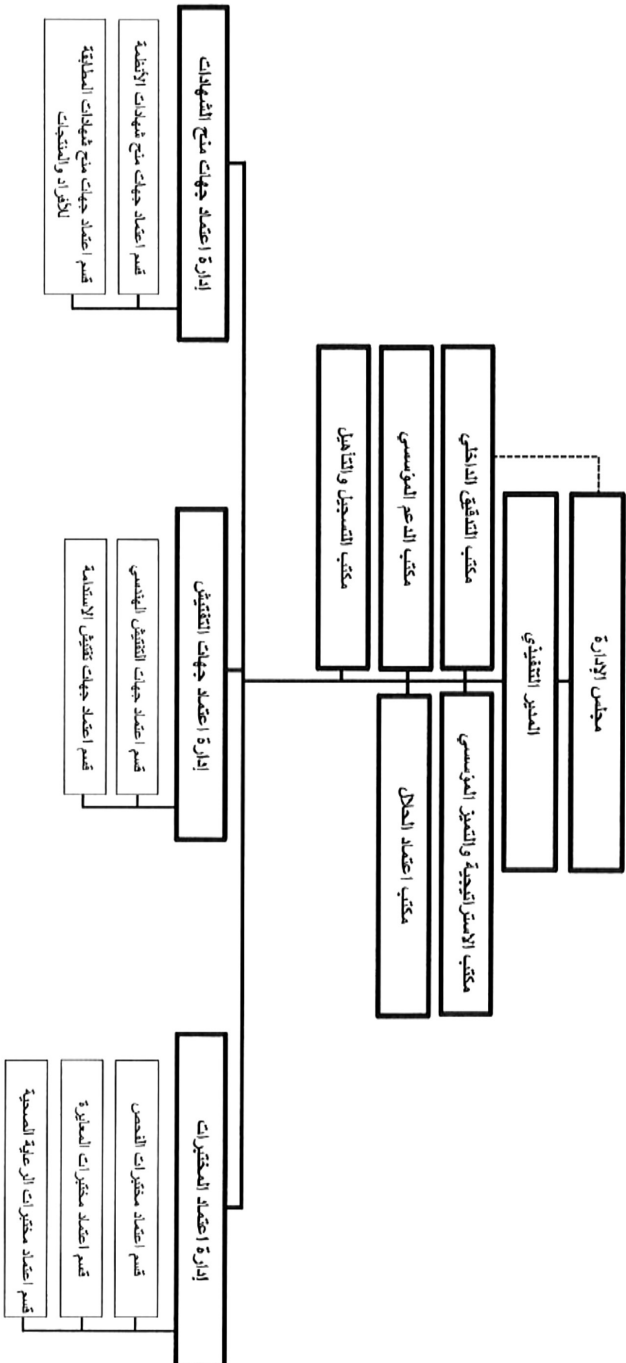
مجلس الإدارة

المدير التنفيذي

مكتب التدقيق الداخلي

مكتب الدعم المؤسسي

مكتب التسجيل والتأهيل

مكتب الاستراتيجية والتميز المؤسسي

مكتب اعتماد الحلال

إدارة اعتماد جهات منح الشهادات

قسم اعتماد جهات منح شهادات الأنظمة

قسم اعتماد جهات منح شهادات المطابقة للأفراد والمنتجات

إدارة اعتماد جهات التفتيش

قسم اعتماد جهات التفتيش الهندسي

قسم اعتماد جهات تدقيق الاستدامة

إدارة اعتماد المختبرات

قسم اعتماد مختبرات الفحص

قسم اعتماد مختبرات المعايرة

قسم اعتماد مختبرات الرعاية الصحية